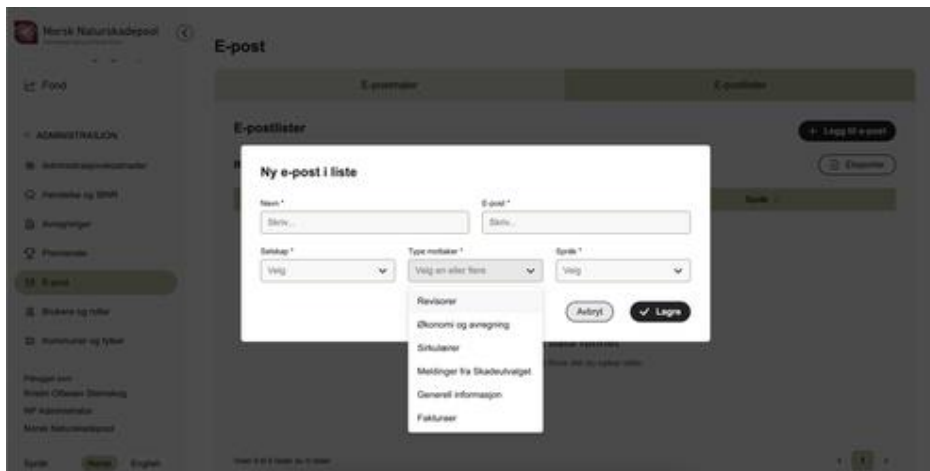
Norsk Naturskadepool

Fond

ADMINISTRASJON

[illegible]

Hendelse og SNR

Avregninger

Premiesats

E-post

Brukere og roller

Kommuner og fylker

Pålogget som:
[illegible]
NP Administrator
Norsk Naturskadepool

Språk Norsk English

E-post

E-postmaler

E-postlister

E-postlister

+ Legg til e-post

Eksporter

Språk

Ny e-post i liste

Navn *
Skriv...

E-post *
Skriv...

Selskap *
Velg

Type mottaker *
Velg en eller flere

Språk *
Velg

Revisorer
Økonomi og avregning
Sirkulærer
Meldinger fra Skadeutvalget
Generell informasjon
Fakturaer

Avbryt

Lagre

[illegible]

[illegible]

1